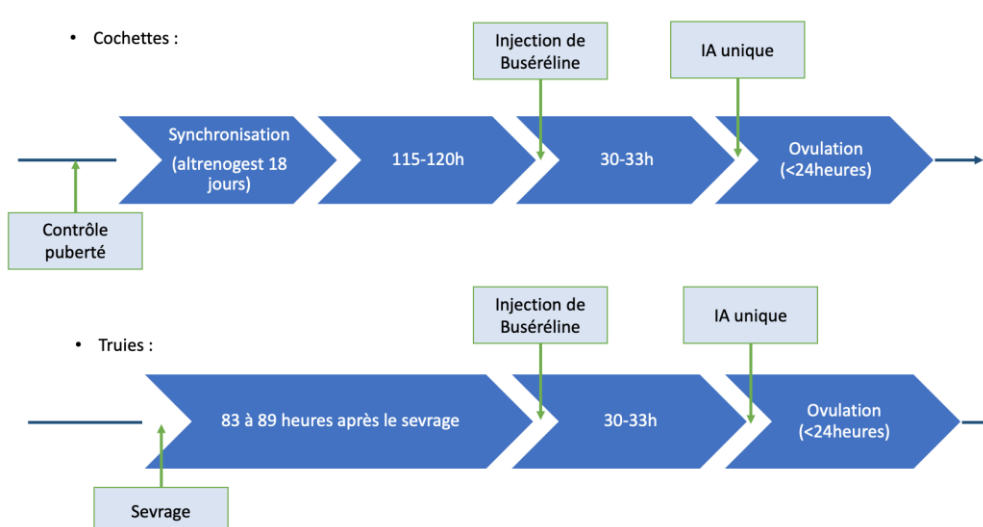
• Cochettes :

Injection de Buséréline

IA unique

Synchronisation (altrenogest 18 jours)

115-120h

30-33h

Ovulation (<24heures)

Contrôle puberté

Injection de Buséréline

IA unique

• Truies :

83 à 89 heures après le sevrage

30-33h

Ovulation (<24heures)

Sevrage